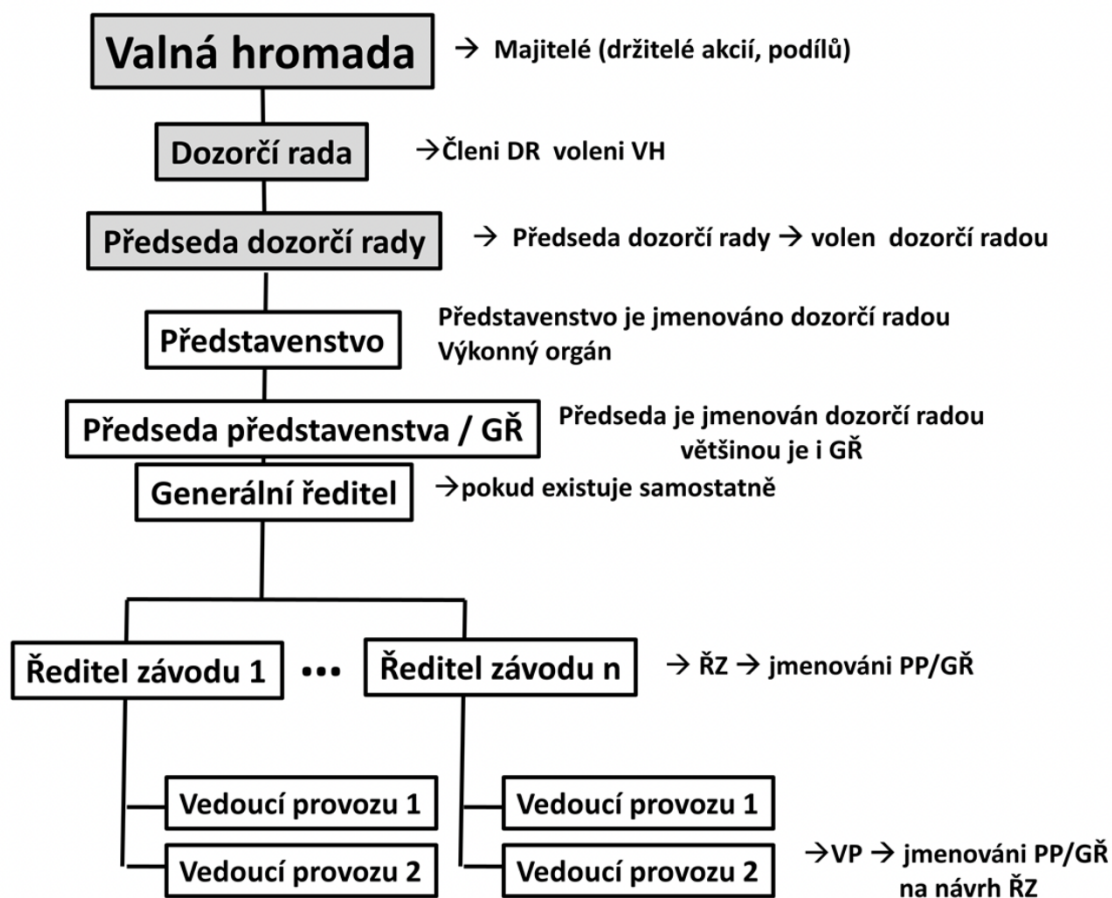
Valná hromada → Majitelé (držitelé akcií, podílů)

Dozorčí rada →Členi DR voleni VH

Předseda dozorčí rady → Předseda dozorčí rady → volen dozorčí radou

Představenstvo Představenstvo je jmenováno dozorčí radou
Výkonný orgán

Předseda představenstva / GŘ Předseda je jmenován dozorčí radou
většinou je i GŘ

Generální ředitel →pokud existuje samostatně

Ředitel závodu 1 ••• Ředitel závodu n → ŘZ → jmenováni PP/GŘ

Vedoucí provozu 1

Vedoucí provozu 2

Vedoucí provozu 1

Vedoucí provozu 2 →VP → jmenováni PP/GŘ
na návrh ŘZ